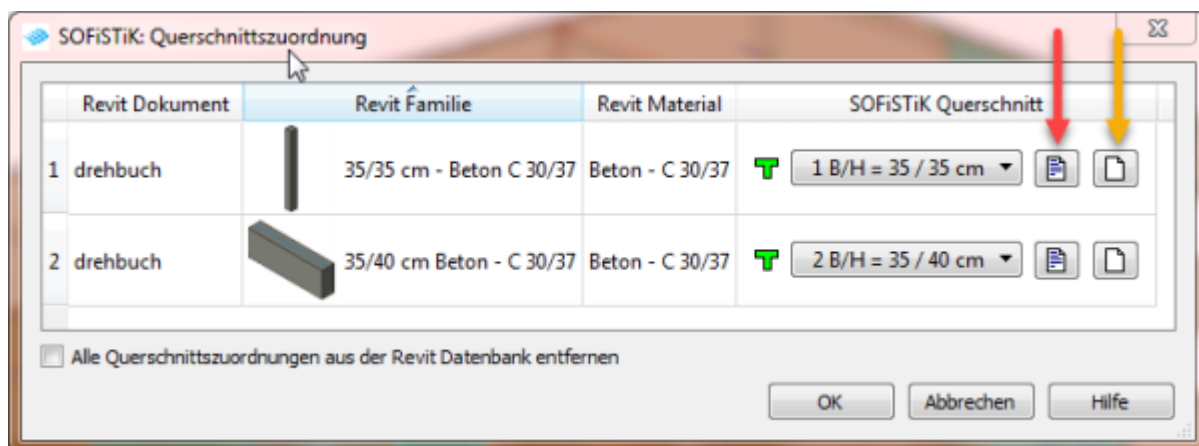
SOFiSTiK: Querschnittszuordnung

|  | Revit Dokument | Revit Familie | Revit Material | SOFiSTiK Querschnitt |
|---|---|---|---|---|
| 1 | drehbuch | 35/35 cm - Beton C 30/37 | Beton - C 30/37 | 1 B/H = 35 / 35 cm |
| 2 | drehbuch | 35/40 cm Beton - C 30/37 | Beton - C 30/37 | 2 B/H = 35 / 40 cm |

Alle Querschnittszuordnungen aus der Revit Datenbank entfernen

OK

Abbrechen

Hilfe